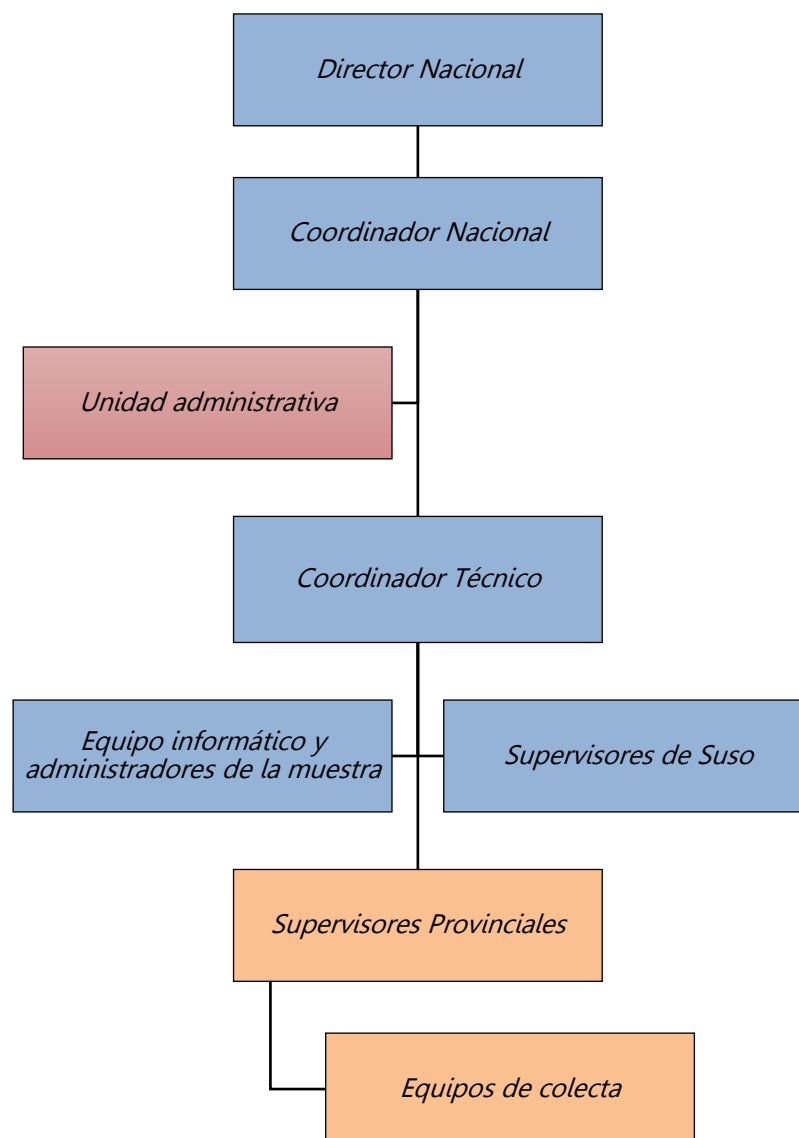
Director Nacional

Coordinador Nacional

Unidad administrativa

Coordinador Técnico

Equipo informático y administradores de la muestra

Supervisores de Suso

Supervisores Provinciales

Equipos de colecta